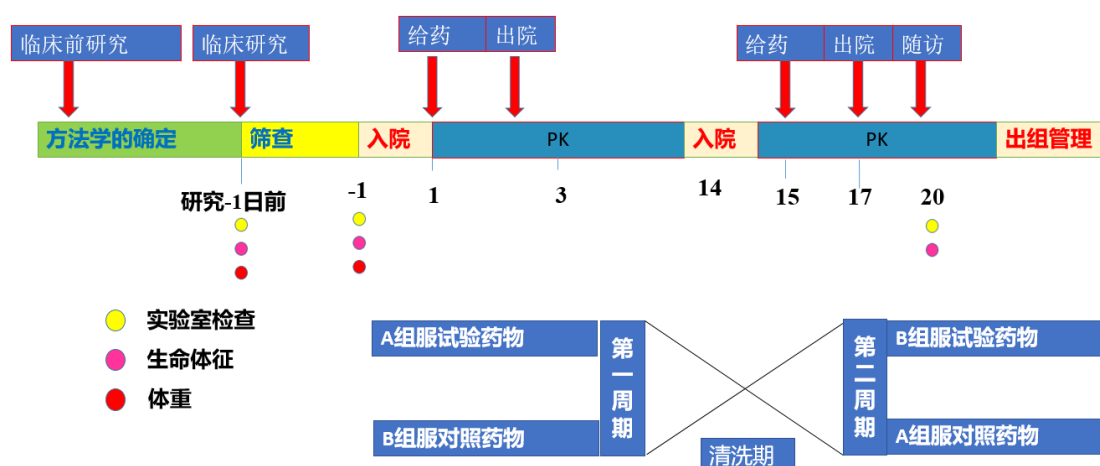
临床前研究
临床研究
给药
出院
给药
出院
随访

方法学的确定
筛查
入院
PK
入院
PK
出组管理

研究-1日前
-1
1
3
14
15
17
20

实验室检查
生命体征
体重

A组服试验药物
B组服对照药物
第一周期
清洗期
第二周期
B组服试验药物
A组服对照药物